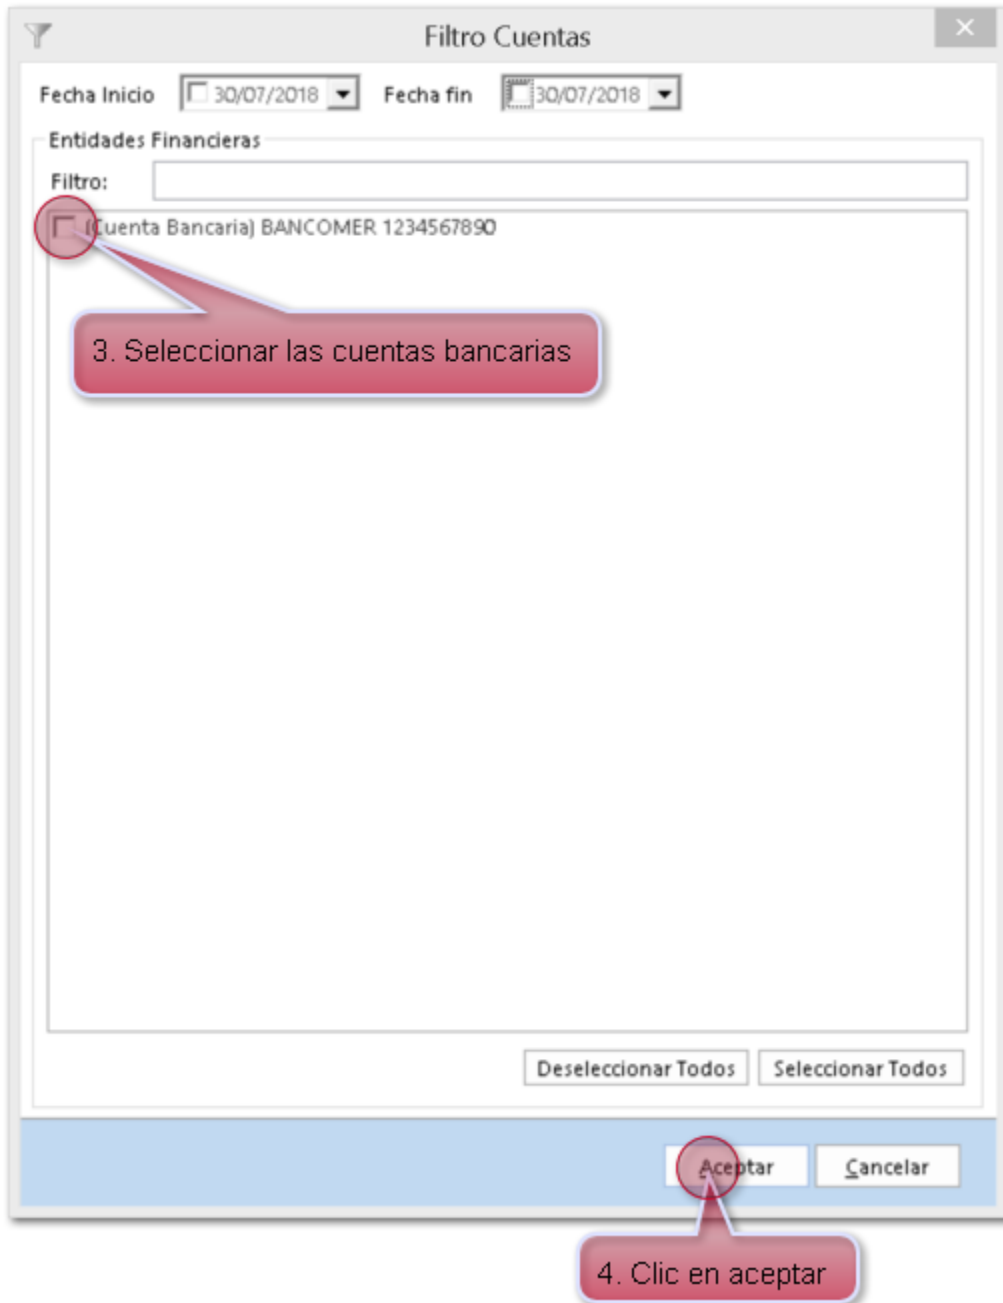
Filtro Cuentas

Fecha Inicio 30/07/2018 Fecha fin 30/07/2018

Entidades Financieras

Filtro:

(Cuenta Bancaria) BANCOMER 1234567890

3. Seleccionar las cuentas bancarias

Deseleccionar Todos Seleccionar Todos

Aceptar Cancelar

4. Clic en aceptar